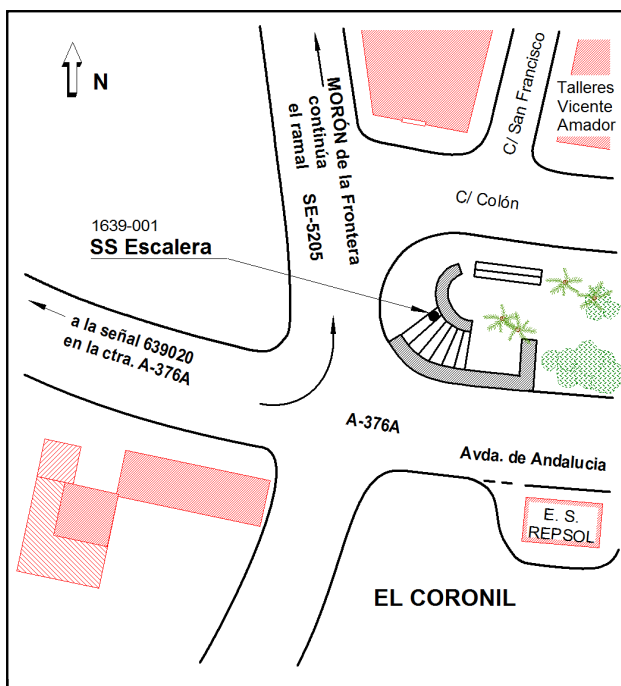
N

MORÓN de la Frontera
continúa
el ramal
SE-5205

C/ San Francisco

Talleres
Vicente
Amador

C/ Colón

1639-001
SS Escalera

a la señal 639020
en la ctra. A-376A

A-376A

Avda. de Andalucia

E. S.
REPSOL

EL CORONIL